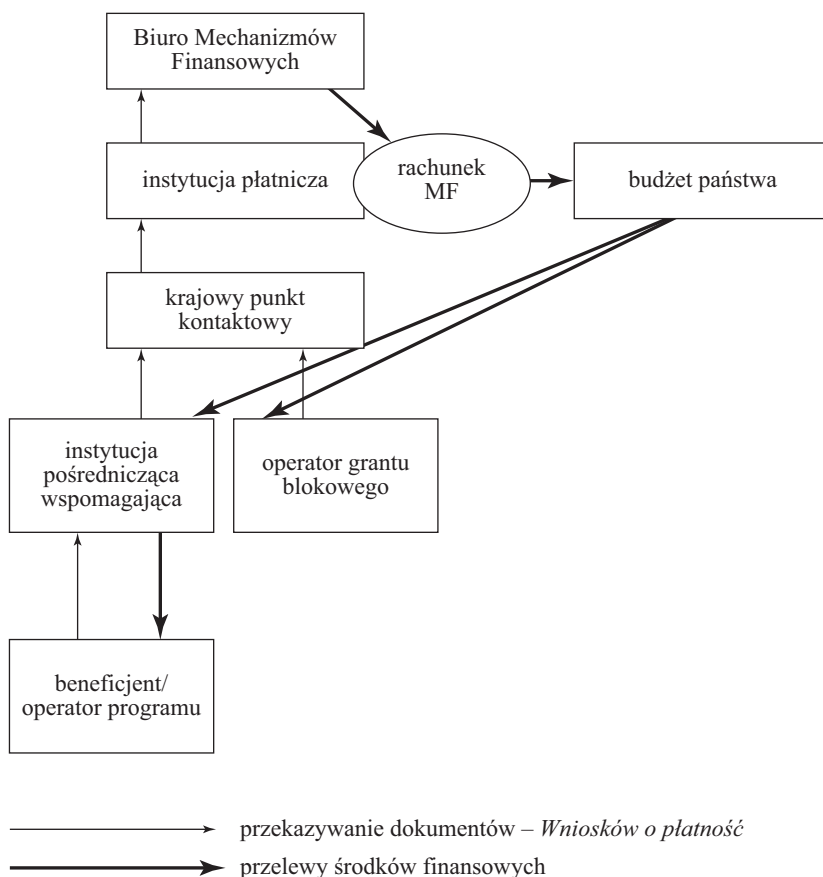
Biuro Mechanizmów Finansowych

instytucja płatnicza

rachunek MF

budżet państwa

krajowy punkt kontaktowy

instytucja pośrednicząca wspomagająca

operator grantu blokowego

beneficjent/ operator programu

przekazywanie dokumentów – *Wniosków o płatność*

przelewy środków finansowych